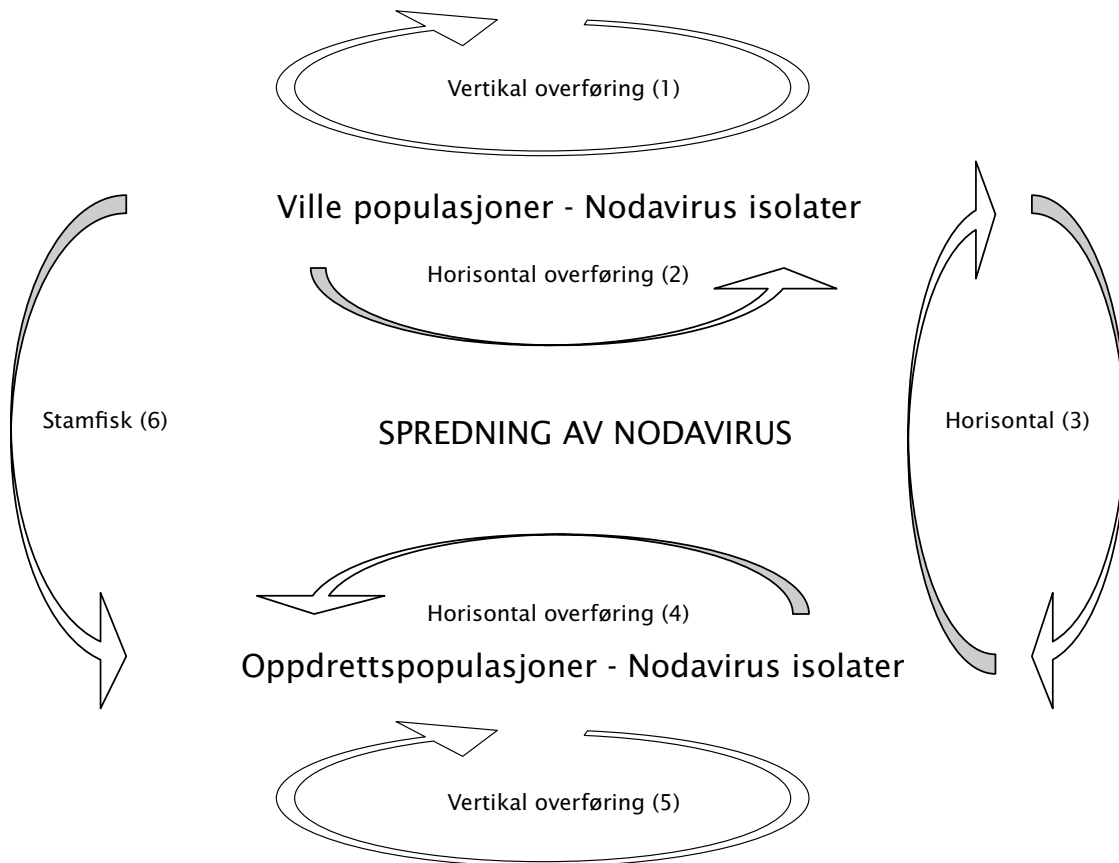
Vertikal overføring (1)

Ville populasjoner - Nodavirus isolater

Horisontal overføring (2)

Stamfisk (6)

SPREDNING AV NODAVIRUS

Horisontal (3)

Horisontal overføring (4)

Oppdrettspopulasjoner - Nodavirus isolater

Vertikal overføring (5)